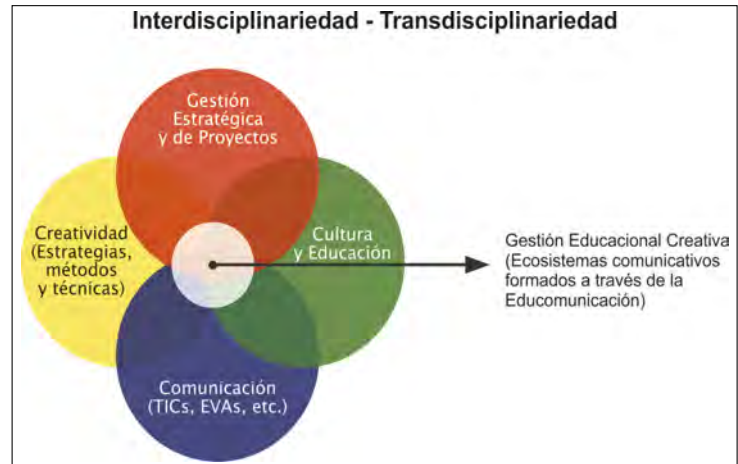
Interdisciplinariedad - Transdisciplinariedad

Gestión Estratégica y de Proyectos

Creatividad (Estrategias, métodos y técnicas)

Cultura y Educación

Comunicación (TICs, EVAs, etc.)

Gestión Educacional Creativa (Ecosistemas comunicativos formados a través de la Educomunicación)